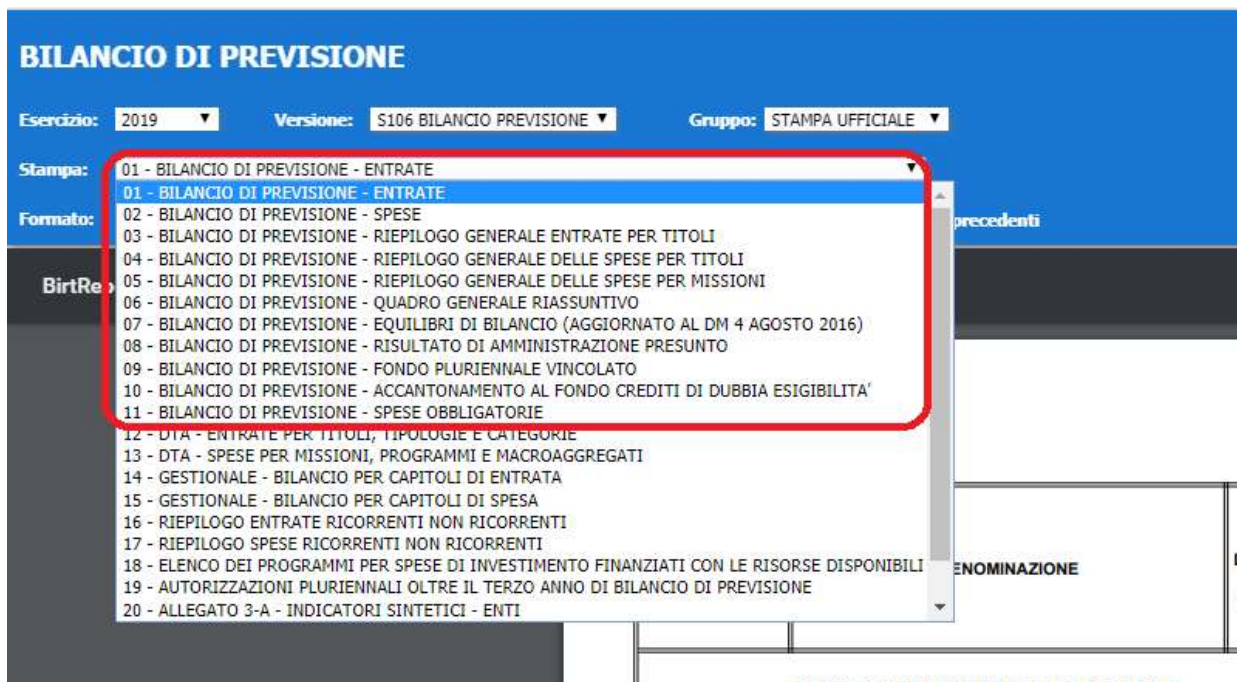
BILANCIO DI PREVISIONE

Esercizio: 2019 ▼ Versione: S106 BILANCIO PREVISIONE ▼ Gruppo: STAMPA UFFICIALE ▼

Stampa: 01 - BILANCIO DI PREVISIONE - ENTRATE ▼

Formato:

precedenti

BirtRe

01 - BILANCIO DI PREVISIONE - ENTRATE
02 - BILANCIO DI PREVISIONE - SPESE
03 - BILANCIO DI PREVISIONE - RIEPILOGO GENERALE ENTRATE PER TITOLI
04 - BILANCIO DI PREVISIONE - RIEPILOGO GENERALE DELLE SPESE PER TITOLI
05 - BILANCIO DI PREVISIONE - RIEPILOGO GENERALE DELLE SPESE PER MISSIONI
06 - BILANCIO DI PREVISIONE - QUADRO GENERALE RIASSUNTIVO
07 - BILANCIO DI PREVISIONE - EQUILIBRI DI BILANCIO (AGGIORNATO AL DM 4 AGOSTO 2016)
08 - BILANCIO DI PREVISIONE - RISULTATO DI AMMINISTRAZIONE PRESUNTO
09 - BILANCIO DI PREVISIONE - FONDO PLURIENNALE VINCOLATO
10 - BILANCIO DI PREVISIONE - ACCANTONAMENTO AL FONDO CREDITI DI DUBBIA ESIGIBILITA'
11 - BILANCIO DI PREVISIONE - SPESE OBBLIGATORIE
12 - DTA - ENTRATE PER TITOLI, TIPOLOGIE E CATEGORIE
13 - DTA - SPESE PER MISSIONI, PROGRAMMI E MACROAGGREGATI
14 - GESTIONALE - BILANCIO PER CAPITOLI DI ENTRATA
15 - GESTIONALE - BILANCIO PER CAPITOLI DI SPESA
16 - RIEPILOGO ENTRATE RICORRENTI NON RICORRENTI
17 - RIEPILOGO SPESE RICORRENTI NON RICORRENTI
18 - ELENCO DEI PROGRAMMI PER SPESE DI INVESTIMENTO FINANZIATI CON LE RISORSE DISPONIBILI
19 - AUTORIZZAZIONI PLURIENNALI OLTRE IL TERZO ANNO DI BILANCIO DI PREVISIONE
20 - ALLEGATO 3-A - INDICATORI SINTETICI - ENTI

ENOMINAZIONE